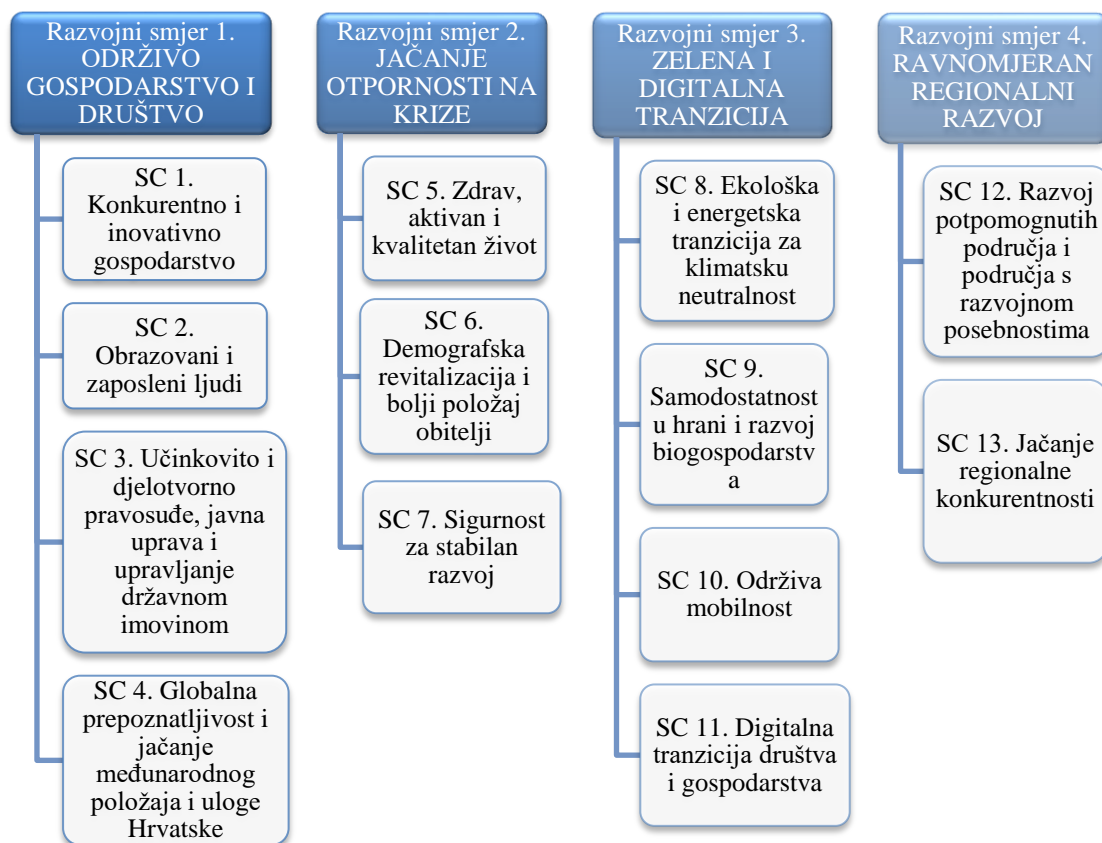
Razvojni smjer 1. ODRŽIVO GOSPODARSTVO I DRUŠTVO

SC 1. Konkurentno i inovativno gospodarstvo

SC 2. Obrazovani i zaposleni ljudi

SC 3. Učinkovito i djelotvorno pravosuđe, javna uprava i upravljanje državnom imovinom

SC 4. Globalna prepoznatljivost i jačanje međunarodnog položaja i uloge Hrvatske

Razvojni smjer 2. JAČANJE OTPORNOSTI NA KRIZE

SC 5. Zdrav, aktivan i kvalitetan život

SC 6. Demografska revitalizacija i bolji položaj obitelji

SC 7. Sigurnost za stabilan razvoj

Razvojni smjer 3. ZELENA I DIGITALNA TRANZICIJA

SC 8. Ekološka i energetska tranzicija za klimatsku neutralnost

SC 9. Samodostatnost u hrani i razvoj biogospodarstv a

SC 10. Održiva mobilnost

SC 11. Digitalna tranzicija društva i gospodarstva

Razvojni smjer 4. RAVNOMJERAN REGIONALNI RAZVOJ

SC 12. Razvoj potpomognutih područja i područja s razvojnom posebnostima

SC 13. Jačanje regionalne konkurentnosti